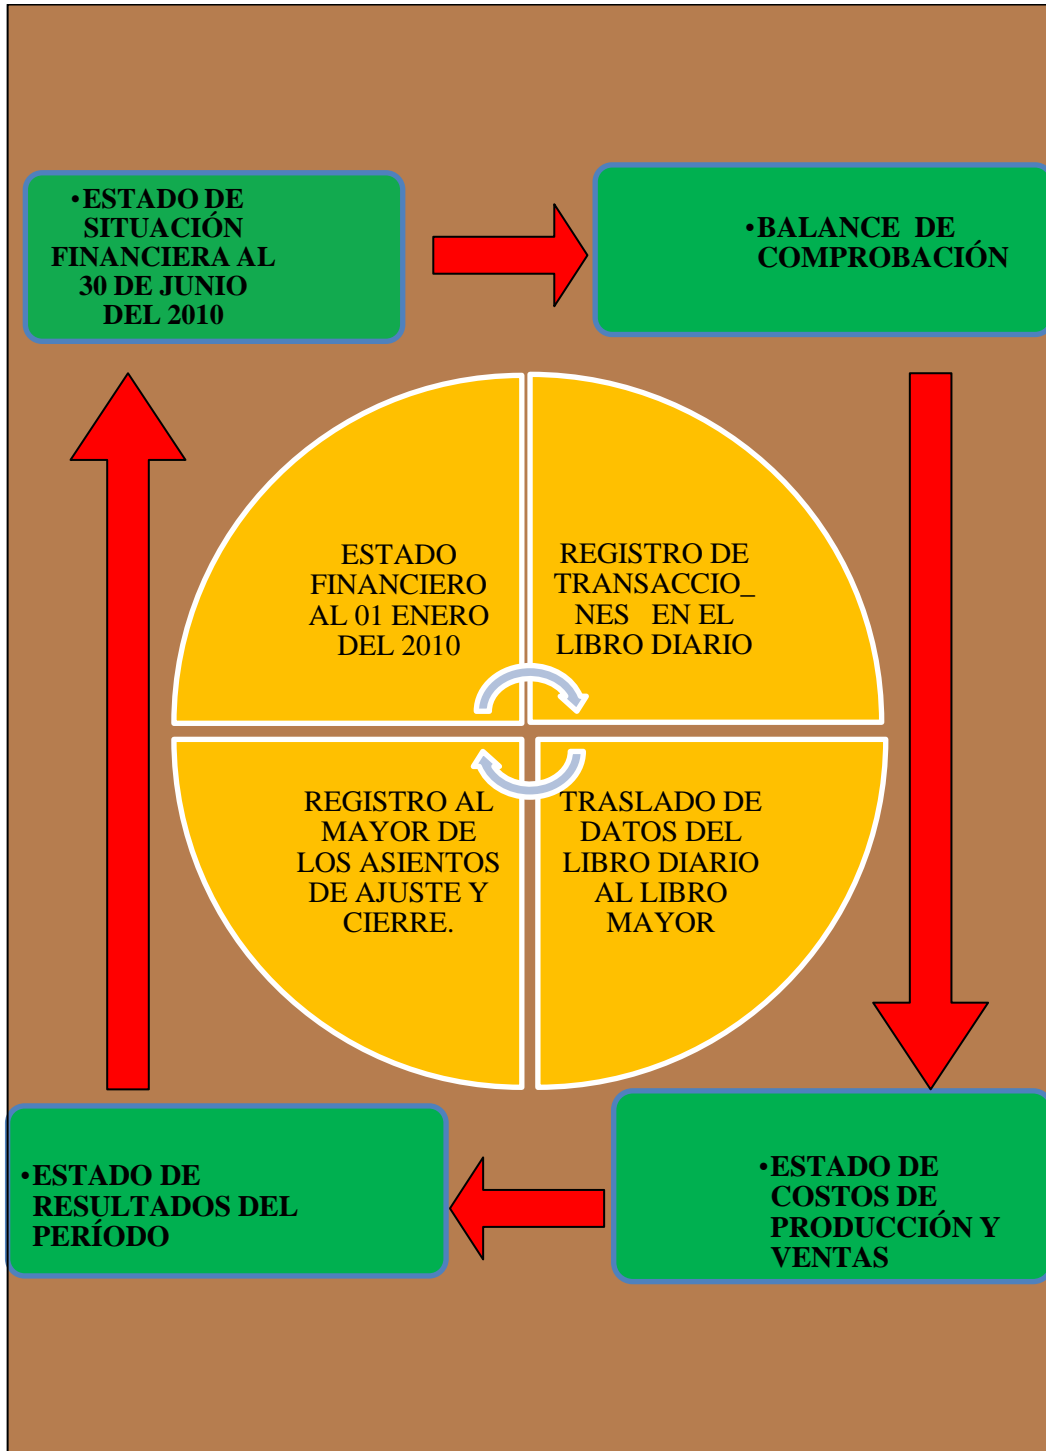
•ESTADO DE SITUACIÓN FINANCIERA AL 30 DE JUNIO DEL 2010

•BALANCE DE COMPROBACIÓN

ESTADO FINANCIERO AL 01 ENERO DEL 2010

REGISTRO DE TRANSACCIO_ NES EN EL LIBRO DIARIO

REGISTRO AL MAYOR DE LOS ASIENTOS DE AJUSTE Y CIERRE.

TRASLADO DE DATOS DEL LIBRO DIARIO AL LIBRO MAYOR

•ESTADO DE RESULTADOS DEL PERÍODO

•ESTADO DE COSTOS DE PRODUCCIÓN Y VENTAS